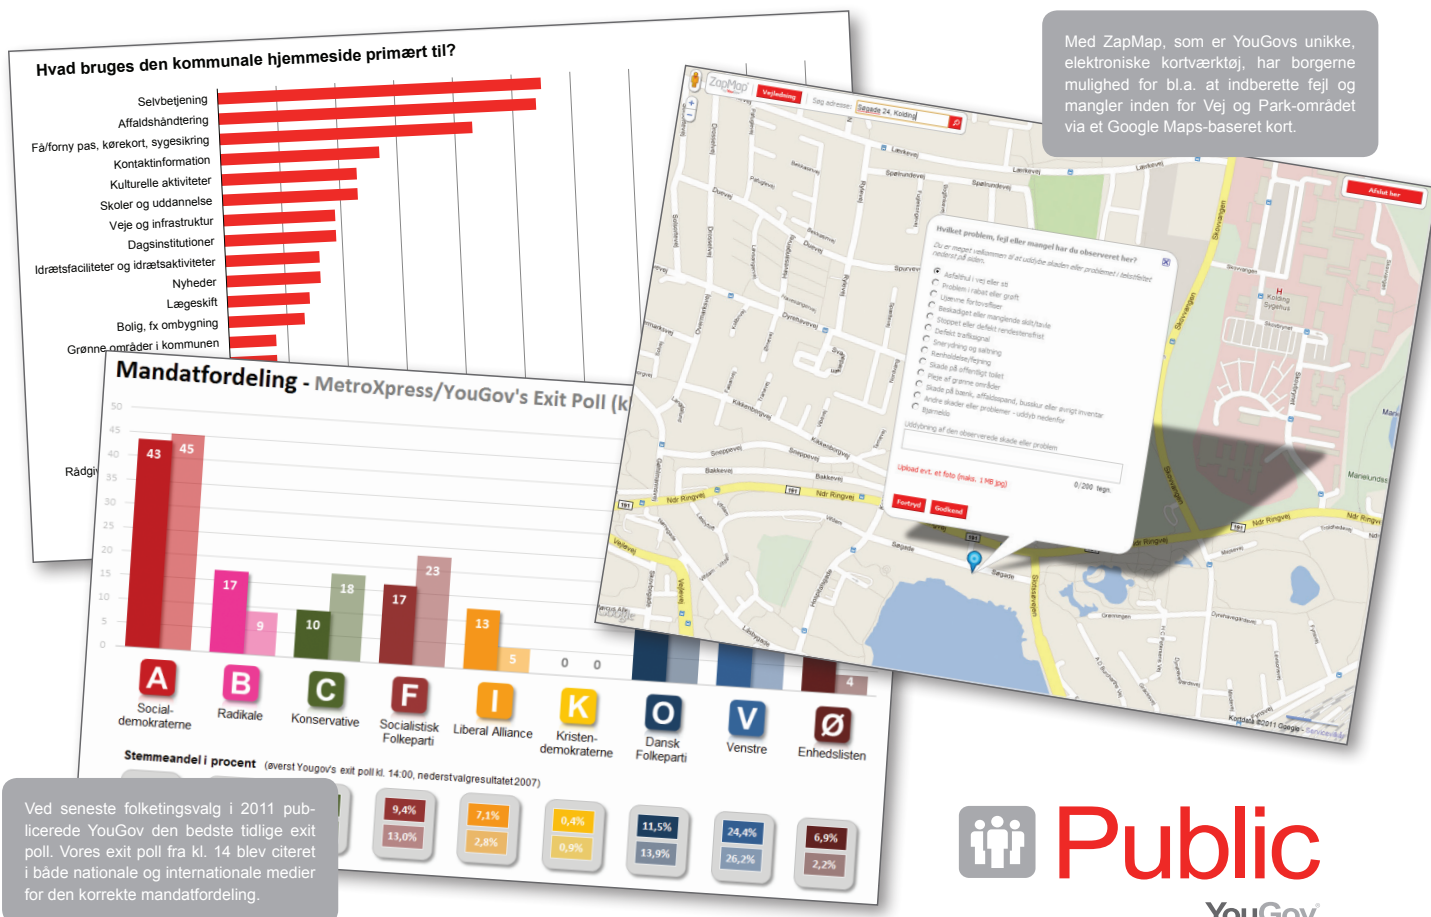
Hvad bruges den kommunale hjemmeside primært til?

Selvbetjening
Affaldshåndtering
Få/forny pas, kørekort, sygesikring
Kontaktinformation
Kulturelle aktiviteter
Skoler og uddannelse
Veje og infrastruktur
Dagsinstitutioner
Idrætsfaciliteter og idrætsaktiviteter
Nyheder
Lægeskift
Bolig, fx ombygning
Grønne områder i kommunen
Rådgiv

Mandatfordeling - MetroXpress/YouGov's Exit Poll (k

50
45
40
35
30
25
20
15
10
5
0

43 45 17 9 10 18 17 23 13 5 0 0 4

A Social-demokraterne
B Radikale
C Konservative
F Socialistisk Folkeparti
I Liberal Alliance
K Kristen-demokraterne
O Dansk Folkeparti
V Venstre
Ø Enhedslisten

Stemmeandel i procent (øverst Yougov's exit poll kl. 14:00, nederst valgresultatet 2007)

9,4% 13,0%
7,1% 2,8%
0,4% 0,9%
11,5% 13,9%
24,4% 26,2%
6,9% 2,2%

Med ZapMap, som er YouGovs unikke, elektroniske kortværktøj, har borgerne mulighed for bl.a. at indberette fejl og mangler inden for Vej og Park-området via et Google Maps-baseret kort.

ZapMap Vejledning Søg adresse: Søgade 24, Kolding
Afslut her

Hvilket problem, fejl eller mangel har du observeret her?
Du er meget velkommen til at uddybe skaden eller problemet i tekstfeltet nedenfor på siden.
Asfalthul i vej eller sti
Problem i rabat eller grøft
Ujævne fortovsfliser
Beskadiget eller manglende skilt/tavle
Stoppet eller defekt rendestensrist
Defekt trafiksignal
Snerydning og saltning
Renholdelse/fejning
Skade på offentligt toilet
Pleje af grønne områder
Skade på bænk, affaldsspand, busskur eller øvrigt inventar
Andre skader eller problemer - uddyb nedenfor
Bjørneklo
Uddybning af den observerede skade eller problem
Upload evt. et foto (maks. 1 MB jpg)
0/200 tegn.
Fortryd Godkend

Ved seneste folketingsvalg i 2011 publicerede YouGov den bedste tidlige exit poll. Vores exit poll fra kl. 14 blev citeret i både nationale og internationale medier for den korrekte mandatfordeling.

Public
YouGov